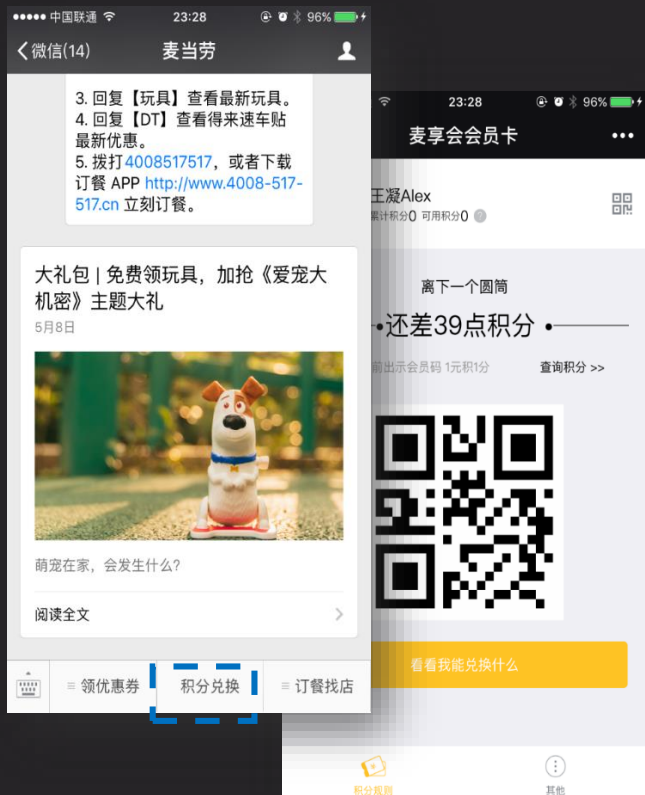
●●●●● 中国联通 23:28 96%

< 微信(14) 麦当劳

3. 回复【玩具】查看最新玩具。
4. 回复【DT】查看得来速车贴最新优惠。
5. 拨打4008517517，或者下载订餐 APP http://www.4008-517-517.cn 立刻订餐。

大礼包 | 免费领玩具，加抢《爱宠大机密》主题大礼

5月8日

萌宠在家，会发生什么?

阅读全文 >

领优惠券 积分兑换 订餐找店

23:28 96%

麦享会会员卡 •••

王凝Alex
累计积分0 可用积分0

离下一个圆筒

还差39点积分

前出示会员码 1元积1分 查询积分 >>

看看我能兑换什么

积分规则 其他